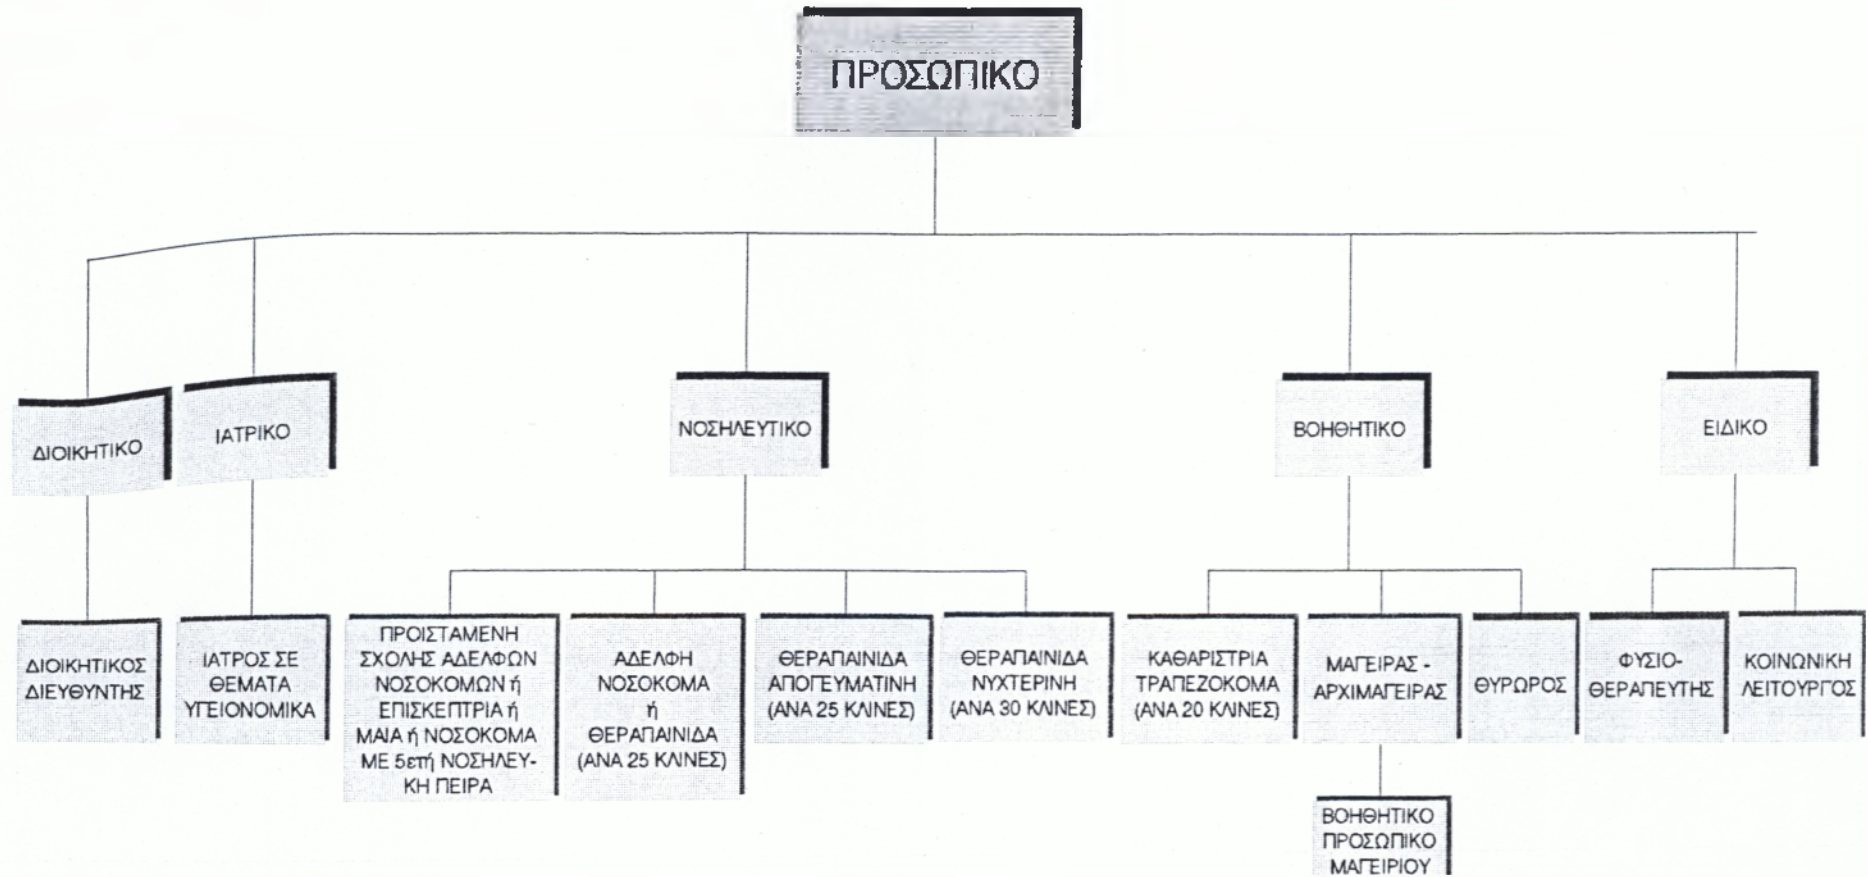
ΠΡΟΣΩΠΙΚΟ

ΔΙΟΙΚΗΤΙΚΟ

ΙΑΤΡΙΚΟ

ΝΟΣΗΛΕΥΤΙΚΟ

ΒΟΗΘΗΤΙΚΟ

ΕΙΔΙΚΟ

ΔΙΟΙΚΗΤΙΚΟΣ ΔΙΕΥΘΥΝΤΗΣ

ΙΑΤΡΟΣ ΣΕ ΘΕΜΑΤΑ ΥΓΕΙΟΝΟΜΙΚΑ

ΠΡΟΙΣΤΑΜΕΝΗ ΣΧΟΛΗΣ ΑΔΕΛΦΩΝ ΝΟΣΟΚΟΜΩΝ ή ΕΠΙΣΚΕΠΤΡΙΑ ή ΜΑΙΑ ή ΝΟΣΟΚΟΜΑ ΜΕ 5ετή ΝΟΣΗΛΕΥΚΗ ΠΕΙΡΑ

ΑΔΕΛΦΗ ΝΟΣΟΚΟΜΑ ή ΘΕΡΑΠΑΙΝΙΔΑ (ΑΝΑ 25 ΚΛΙΝΕΣ)

ΘΕΡΑΠΑΙΝΙΔΑ ΑΠΟΓΕΥΜΑΤΙΝΗ (ΑΝΑ 25 ΚΛΙΝΕΣ)

ΘΕΡΑΠΑΙΝΙΔΑ ΝΥΧΤΕΡΙΝΗ (ΑΝΑ 30 ΚΛΙΝΕΣ)

ΚΑΘΑΡΙΣΤΡΙΑ ΤΡΑΠΕΖΟΚΟΜΑ (ΑΝΑ 20 ΚΛΙΝΕΣ)

ΜΑΓΕΙΡΑΣ - ΑΡΧΙΜΑΓΕΙΡΑΣ

ΘΥΡΩΡΟΣ

ΦΥΣΙΟΘΕΡΑΠΕΥΤΗΣ

ΚΟΙΝΩΝΙΚΗ ΛΕΙΤΟΥΡΓΟΣ

ΒΟΗΘΗΤΙΚΟ ΠΡΟΣΩΠΙΚΟ ΜΑΓΕΙΡΙΟΥ